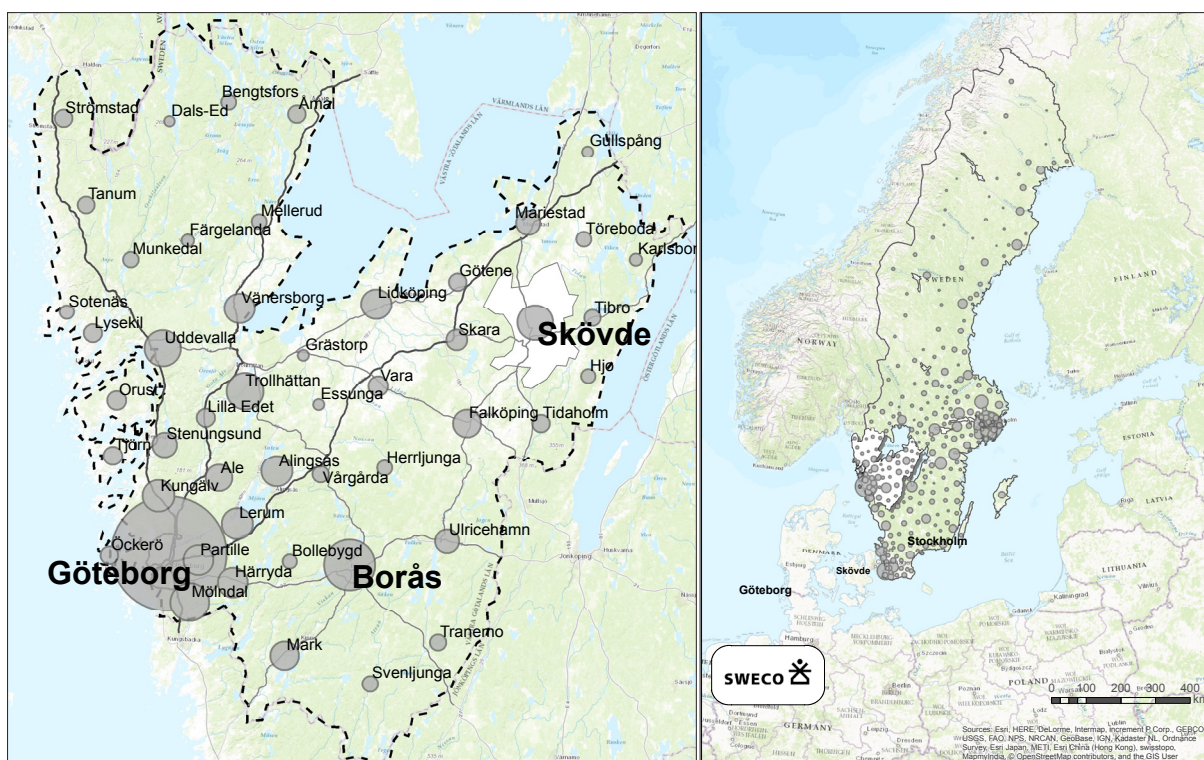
Strömstad
Dals-Ed
Bengtsfors
Åmål
VÄRMLANDS LÄN
Gullspång
Tanum
Mellerud
Färgelanda
Mariestad
Töreboda
Karlsbor
Munkedal
Götene
Sotenäs
Lidköping
Tibro
Vänersborg
Lysekil
Skara
Skövde
Uddevalla
Grästorp
Hjo
Trollhättan
Vara
Orust
Essunga
Lilla Edet
Falköping
Tidaholm
Tjörn
Stenungsund
Ale
Alingsås
Herrljunga
Vårgårda
Kungälv
Lerum
Ulricehamn
Öckerö
Partille
Bollebygd
Göteborg
Härryda
Borås
Mölndal
Tranemo
Mark
Svenljunga

SWEDEN
NORWAY
FINLAND
ESTONIA
LATVIA
LITHUANIA
DENMARK
POLAND
GERMANY
Stockholm
Skövde
Göteborg
Hamburg
Berlin
SWECO
0 100 200 300 400 km
Sources: Esri, HERE, DeLorme, Intermap, increment P Corp., GEBCO, USGS, FAO, NPS, NRCAN, GeoBase, IGN, Kadaster NL, Ordnance Survey, Esri Japan, METI, Esri China (Hong Kong), swisstopo, MapmyIndia, © OpenStreetMap contributors, and the GIS User